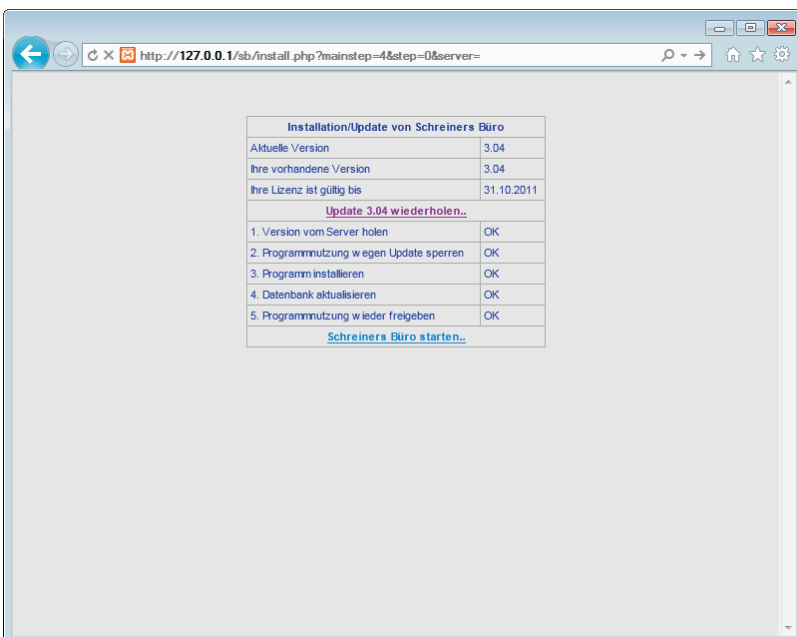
http://127.0.0.1/sb/install.php?mainstep=4&step=0&server=

| Installation/Update von Schreiners Büro | |
|---|---|
| Aktuelle Version | 3.04 |
| Ihre vorhandene Version | 3.04 |
| Ihre Lizenz ist gültig bis | 31.10.2011 |
| Update 3.04 wiederholen.. | |
| 1. Version vom Server holen | OK |
| 2. Programmnutzung wegen Update sperren | OK |
| 3. Programm installieren | OK |
| 4. Datenbank aktualisieren | OK |
| 5. Programmnutzung wieder freigeben | OK |
| Schreiners Büro starten.. | |